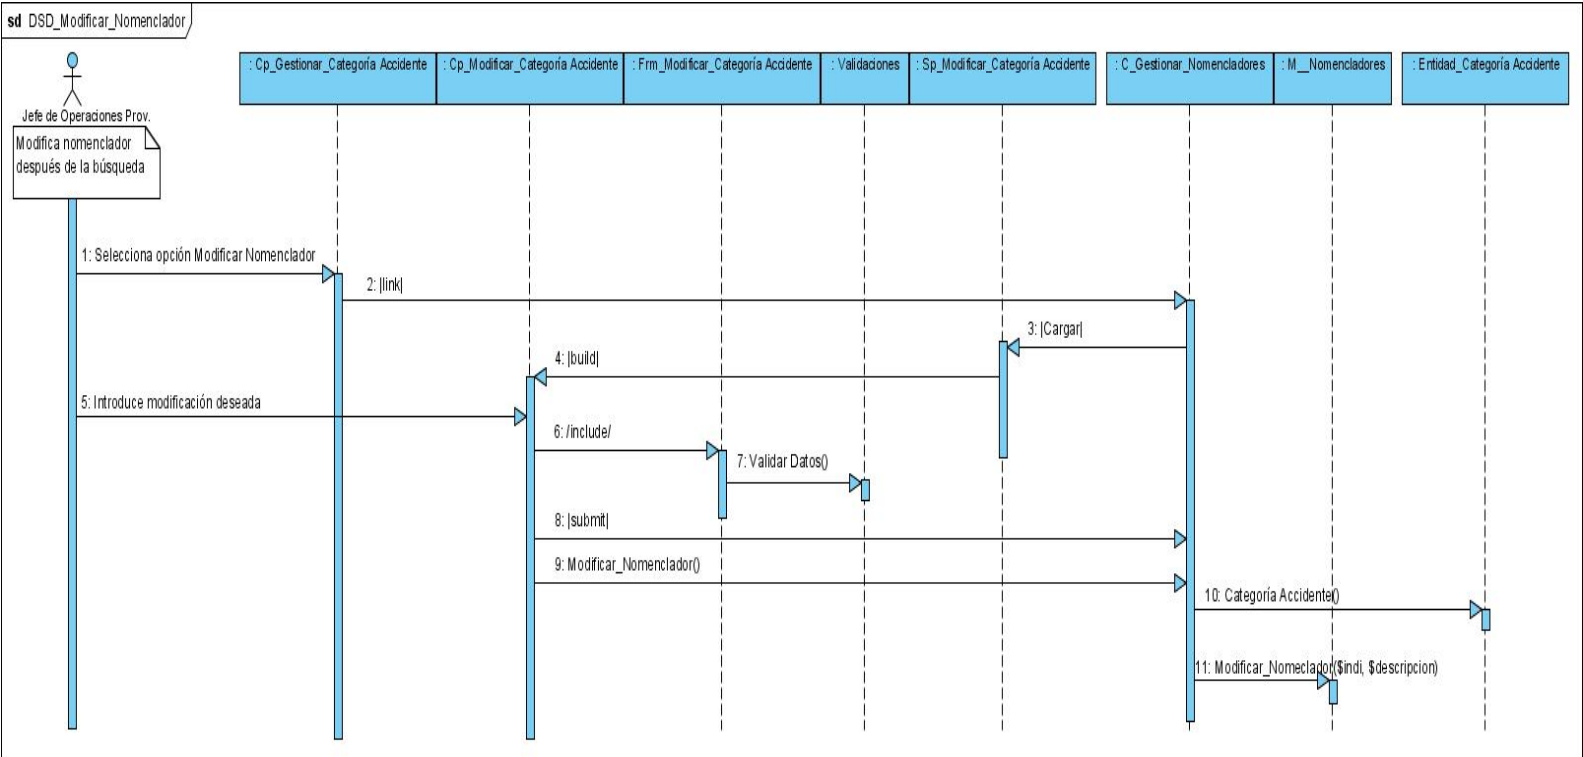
sd DSD_Modificar_Nomenclador

Jefe de Operaciones Prov.

: Cp_Gestionar_Categoría Accidente

: Cp_Modificar_Categoría Accidente

: Frm_Modificar_Categoría Accidente

: Validaciones

: Sp_Modificar_Categoría Accidente

: C_Gestionar_Nomencladores

: M__Nomencladores

: Entidad_Categoría Accidente

Modifica nomenclador después de la búsqueda

1: Selecciona opción Modificar Nomenclador

2: |link|

3: |Cargar|

4: |build|

5: Introduce modificación deseada

6: /include/

7: Validar Datos()

8: |submit|

9: Modificar_Nomenclador()

10: Categoría Accidente()

11: Modificar_Nomeclador($indi, $descripcion)